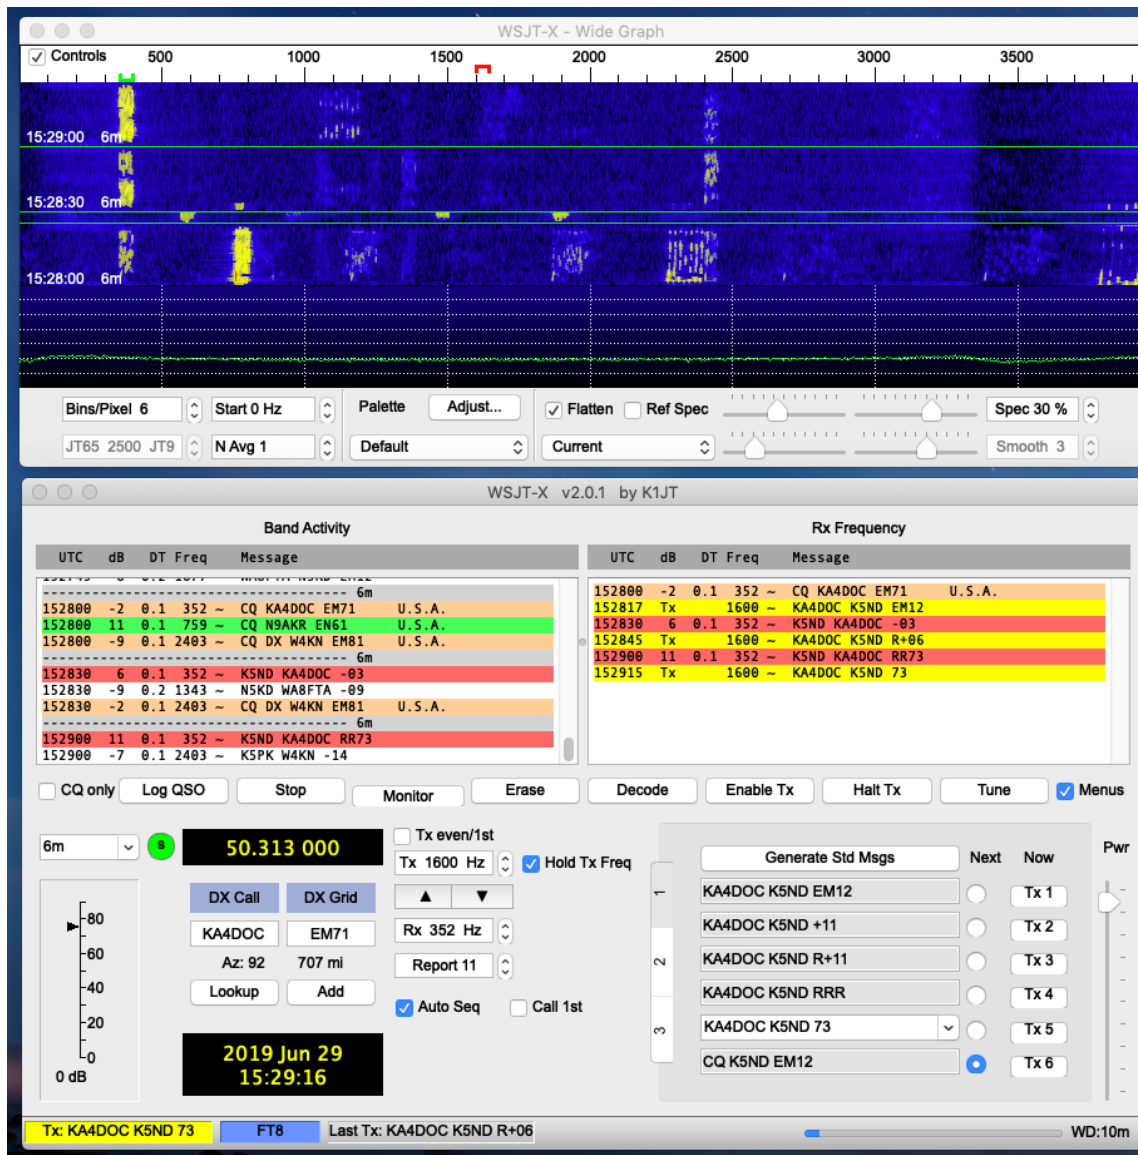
WSJT-X - Wide Graph

Controls 500 1000 1500 2000 2500 3000 3500

15:29:00 6m
15:28:30 6m
15:28:00 6m

Bins/Pixel 6
Start 0 Hz
Palette
Adjust...
Flatten
Ref Spec
Spec 30 %
JT65 2500 JT9
N Avg 1
Default
Current
Smooth 3

WSJT-X v2.0.1 by K1JT

Band Activity

| UTC | dB | DT | Freq | Message |
|---|---|---|---|---|
| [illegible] | | | | |
| ------------------------------ 6m | | | | |
| 152800 | -2 | 0.1 | 352 ~ | CQ KA4DOC EM71 U.S.A. |
| 152800 | 11 | 0.1 | 759 ~ | CQ N9AKR EN61 U.S.A. |
| 152800 | -9 | 0.1 | 2403 ~ | CQ DX W4KN EM81 U.S.A. |
| ------------------------------ 6m | | | | |
| 152830 | 6 | 0.1 | 352 ~ | K5ND KA4DOC -03 |
| 152830 | -9 | 0.2 | 1343 ~ | N5KD WA8FTA -09 |
| 152830 | -2 | 0.1 | 2403 ~ | CQ DX W4KN EM81 U.S.A. |
| ------------------------------ 6m | | | | |
| 152900 | 11 | 0.1 | 352 ~ | K5ND KA4DOC RR73 |
| 152900 | -7 | 0.1 | 2403 ~ | K5PK W4KN -14 |

Rx Frequency

| UTC | dB | DT | Freq | Message |
|---|---|---|---|---|
| 152800 | -2 | 0.1 | 352 ~ | CQ KA4DOC EM71 U.S.A. |
| 152817 | Tx | | 1600 ~ | KA4DOC K5ND EM12 |
| 152830 | 6 | 0.1 | 352 ~ | K5ND KA4DOC -03 |
| 152845 | Tx | | 1600 ~ | KA4DOC K5ND R+06 |
| 152900 | 11 | 0.1 | 352 ~ | K5ND KA4DOC RR73 |
| 152915 | Tx | | 1600 ~ | KA4DOC K5ND 73 |

CQ only Log QSO Stop Monitor Erase Decode Enable Tx Halt Tx Tune Menus

6m
S
50.313 000
Tx even/1st
Tx 1600 Hz
Hold Tx Freq
DX Call DX Grid
KA4DOC EM71
Az: 92 707 mi
Lookup Add
Rx 352 Hz
Report 11
Auto Seq
Call 1st
-80
-60
-40
-20
-0
0 dB
2019 Jun 29
15:29:16

1 2 3
Generate Std Msgs Next Now
KA4DOC K5ND EM12 Tx 1
KA4DOC K5ND +11 Tx 2
KA4DOC K5ND R+11 Tx 3
KA4DOC K5ND RRR Tx 4
KA4DOC K5ND 73 Tx 5
CQ K5ND EM12 Tx 6
Pwr

Tx: KA4DOC K5ND 73
FT8
Last Tx: KA4DOC K5ND R+06
WD:10m